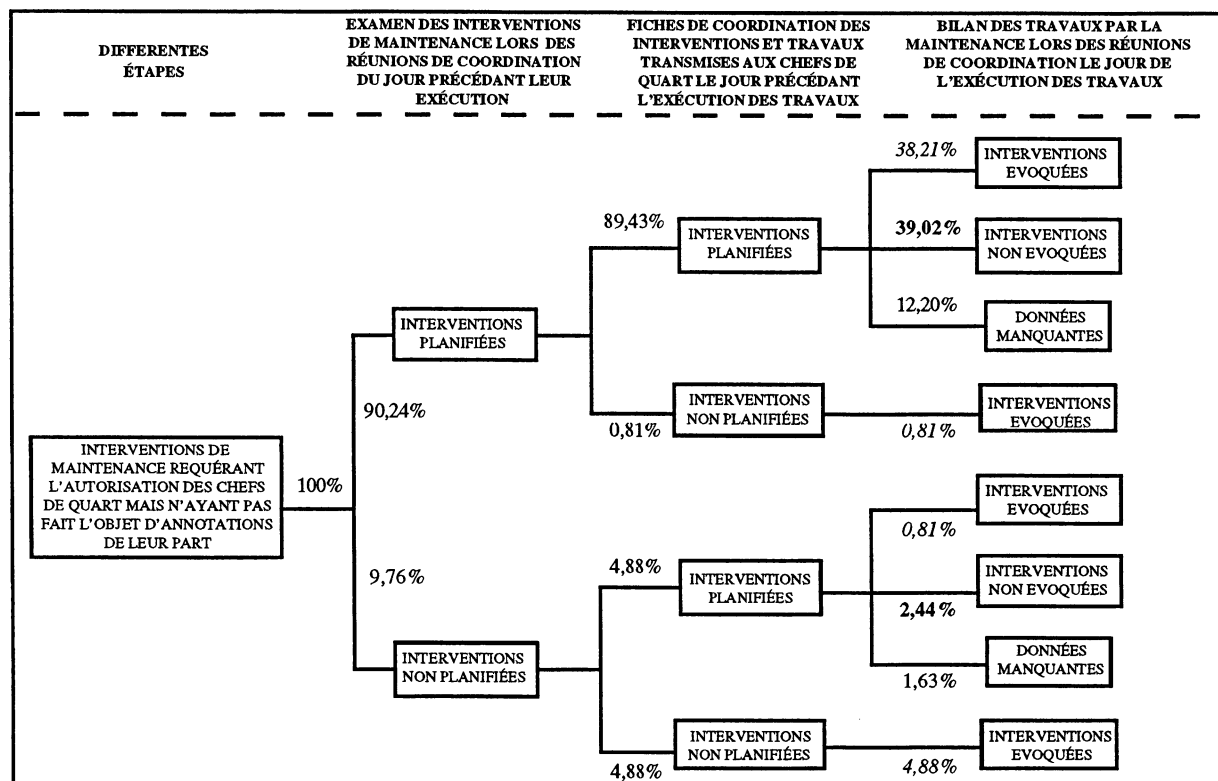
DIFFERENTES ÉTAPES

EXAMEN DES INTERVENTIONS DE MAINTENANCE LORS DES RÉUNIONS DE COORDINATION DU JOUR PRÉCÉDANT LEUR EXÉCUTION

FICHES DE COORDINATION DES INTERVENTIONS ET TRAVAUX TRANSMISES AUX CHEFS DE QUART LE JOUR PRÉCÉDANT L'EXÉCUTION DES TRAVAUX

BILAN DES TRAVAUX PAR LA MAINTENANCE LORS DES RÉUNIONS DE COORDINATION LE JOUR DE L'EXÉCUTION DES TRAVAUX

INTERVENTIONS DE MAINTENANCE REQUÉRANT L'AUTORISATION DES CHEFS DE QUART MAIS N'AYANT PAS FAIT L'OBJET D'ANNOTATIONS DE LEUR PART

100%

90,24%

INTERVENTIONS PLANIFIÉES

89,43%

INTERVENTIONS PLANIFIÉES

38,21%

INTERVENTIONS EVOQUÉES

39,02%

INTERVENTIONS NON EVOQUÉES

12,20%

DONNÉES MANQUANTES

0,81%

INTERVENTIONS NON PLANIFIÉES

0,81%

INTERVENTIONS EVOQUÉES

9,76%

INTERVENTIONS NON PLANIFIÉES

4,88%

INTERVENTIONS PLANIFIÉES

0,81%

INTERVENTIONS EVOQUÉES

2,44%

INTERVENTIONS NON EVOQUÉES

1,63%

DONNÉES MANQUANTES

4,88%

INTERVENTIONS NON PLANIFIÉES

4,88%

INTERVENTIONS EVOQUÉES